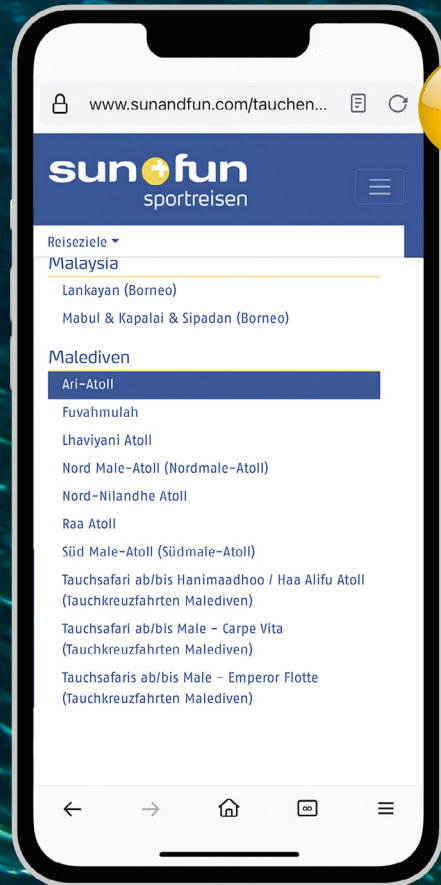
www.sunandfun.com/tauchen...

sun+fun
sportreisen

Reiseziele

Malaysia

Lankayan (Borneo)

Mabul & Kapalai & Sipadan (Borneo)

Malediven

Ari-Atoll

Fuvahmulah

Lhaviyani Atoll

Nord Male-Atoll (Nordmale-Atoll)

Nord-Nilandhe Atoll

Raa Atoll

Süd Male-Atoll (Südmale-Atoll)

Tauchsafari ab/bis Hanimaadhoo / Haa Alifu Atoll (Tauchkreuzfahrten Malediven)

Tauchsafari ab/bis Male - Carpe Vita (Tauchkreuzfahrten Malediven)

Tauchsafaris ab/bis Male - Emperor Flotte (Tauchkreuzfahrten Malediven)